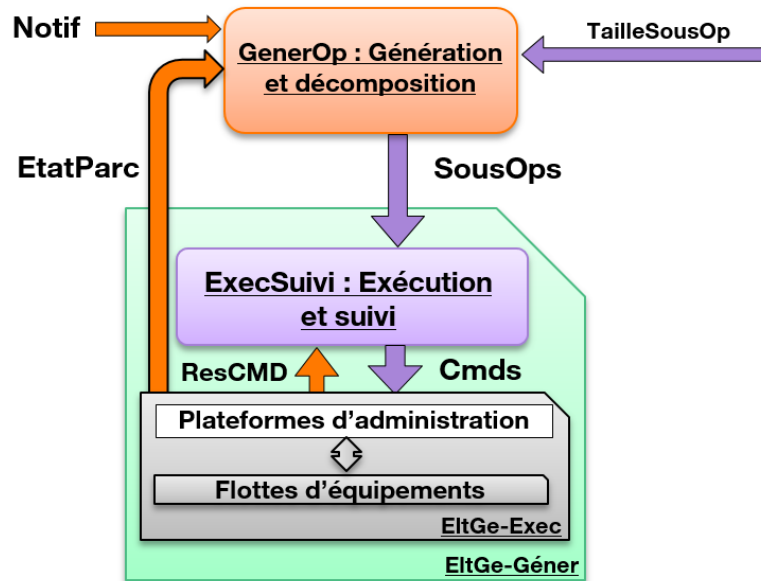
Notif

TailleSousOp

GenerOp : Génération et décomposition

EtatParc

SousOps

ExecSuivi : Exécution et suivi

ResCMD

Cmds

Plateformes d'administration

Flottes d'équipements

EltGe-Exec

EltGe-Géner